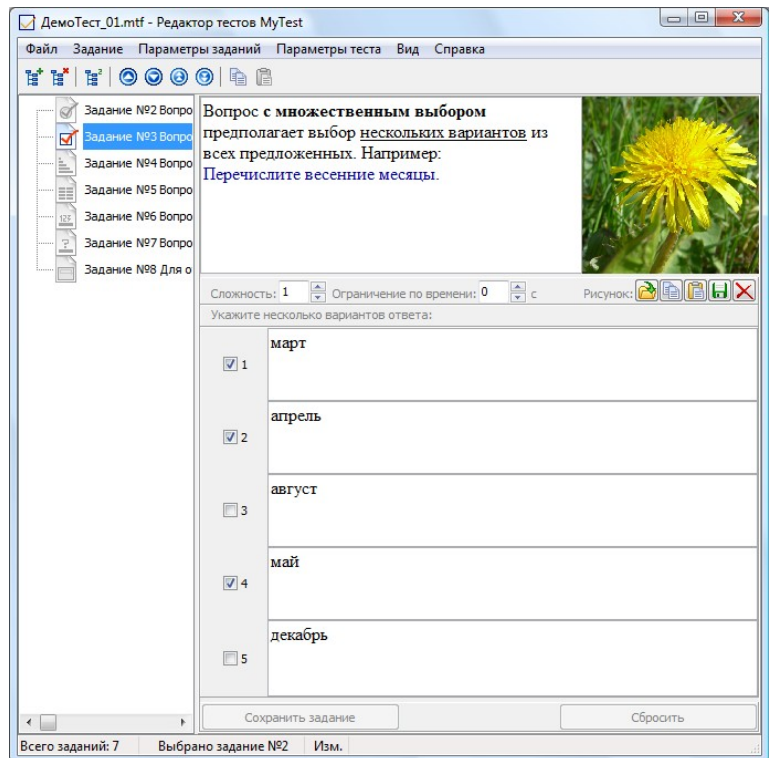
ДемоТест_01.mtf - Редактор тестов MyTest

Файл Задание Параметры заданий Параметры теста Вид Справка

Задание №2 Вопро
Задание №3 Вопро
Задание №4 Вопро
Задание №5 Вопро
Задание №6 Вопро
Задание №7 Вопро
Задание №8 Для о

Вопрос **с множественным выбором** предполагает выбор несколько вариантов из всех предложенных. Например:
Перечислите весенние месяцы.

Сложность: 1 Ограничение по времени: 0 с Рисунок:

Укажите несколько вариантов ответа:

1 март
2 апрель
3 август
4 май
5 декабрь

Сохранить задание Сбросить

Всего заданий: 7 Выбрано задание №2 Изм.